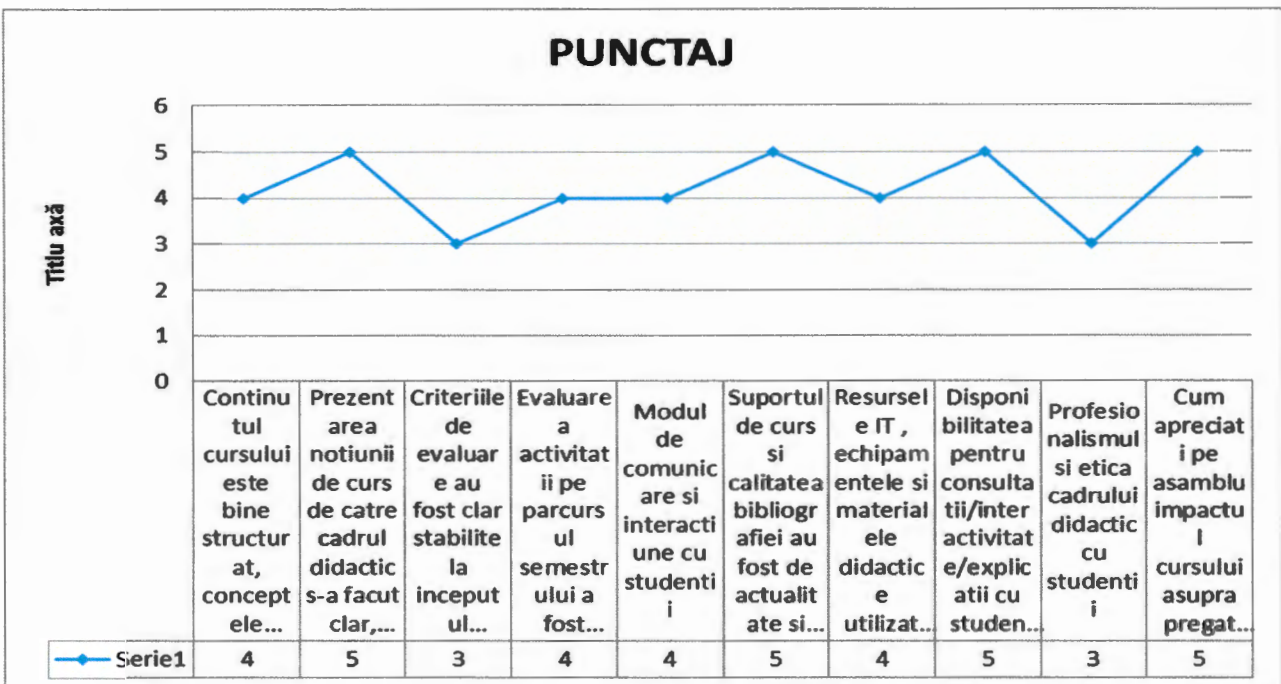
PUNCTAJ

Titlu axă

6
5
4
3
2
1
0

| | Continutul cursului este bine structurat, conceptele... | Prezentarea notiunii de curs de catre cadrul didactic s-a facut clar,... | Criteriile de evaluare au fost clar stabilite la inceputul... | Evaluarea activitatii pe parcursul semestrului a fost... | Modul de comunicare si interactiune cu studentii | Suportul de curs si calitatea bibliografiei au fost de actualitate si... | Resursele IT , echipamentele si materialele didactice utilizat... | Disponibilitatea pentru consultatii/interactivitate/explicatii cu studen... | Profesionalismul si etica cadrului didactic cu studentii | Cum apreciati pe asamblu impactul cursului asupra pregat... |
|---|---|---|---|---|---|---|---|---|---|---|
| Serie1 | 4 | 5 | 3 | 4 | 4 | 5 | 4 | 5 | 3 | 5 |